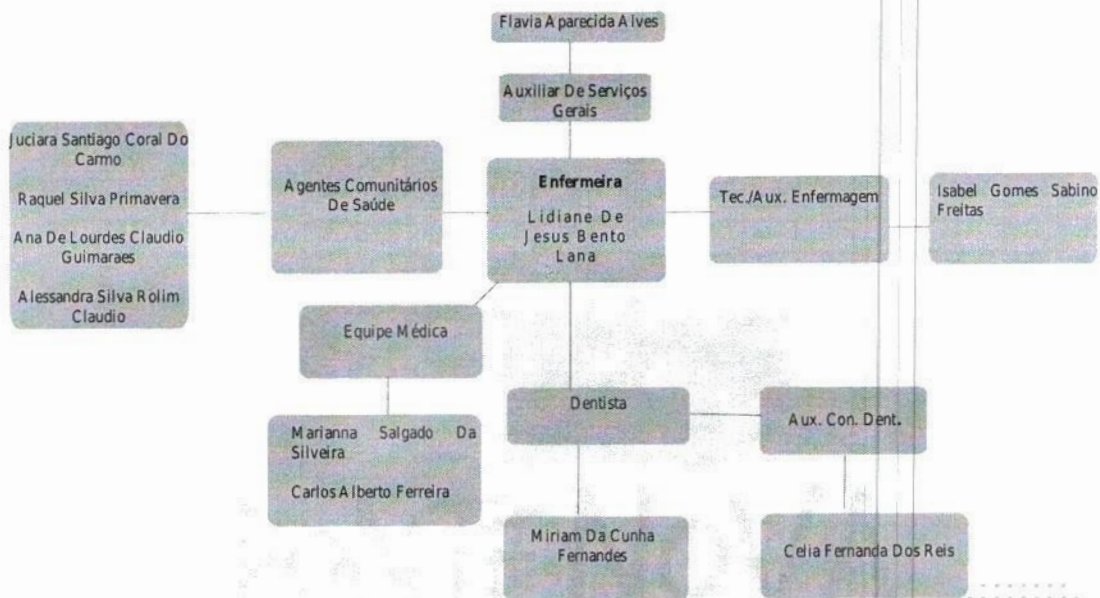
Flavia Aparecida Alves

Auxiliar De Serviços Gerais

Juciara Santiago Coral Do Carmo

Raquel Silva Primavera

Ana De Lourdes Claudio Guimaraes

Alessandra Silva Rolim Claudio

Agentes Comunitários De Saúde

Enfermeira

Lidiane De Jesus Bento Lana

Tec./Aux. Enfermagem

Isabel Gomes Sabino Freitas

Equipe Médica

Marianna Salgado Da Silveira

Carlos Alberto Ferreira

Dentista

Aux. Con. Dent.

Miriam Da Cunha Fernandes

Celia Fernanda Dos Reis